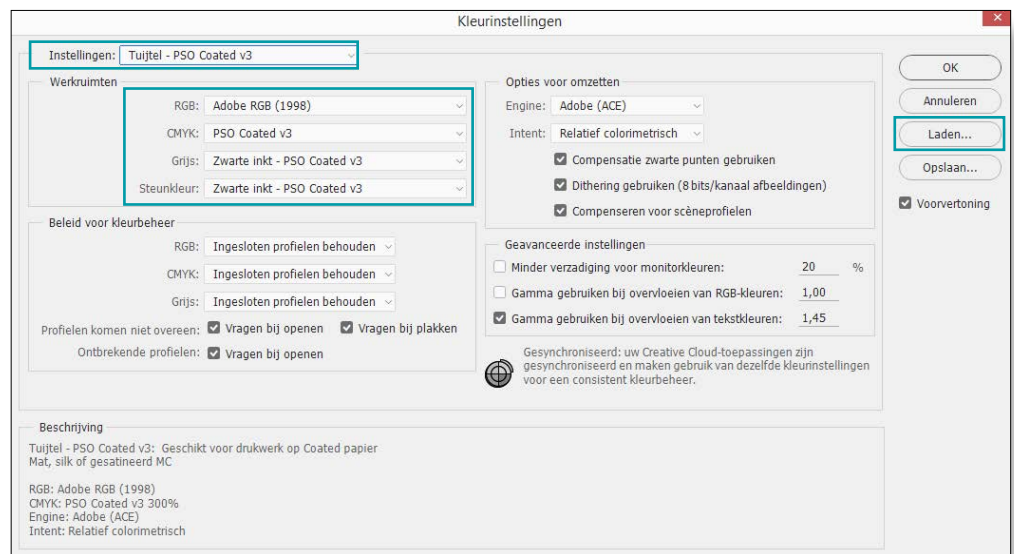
Kleurinstellingen

Instellingen: Tuijtel - PSO Coated v3

Werkruimten

RGB: Adobe RGB (1998)

CMYK: PSO Coated v3

Grijs: Zwarte inkt - PSO Coated v3

Steunkleur: Zwarte inkt - PSO Coated v3

Beleid voor kleurbeheer

RGB: Ingesloten profielen behouden

CMYK: Ingesloten profielen behouden

Grijs: Ingesloten profielen behouden

Profielen komen niet overeen: Vragen bij openen Vragen bij plakken

Ontbrekende profielen: Vragen bij openen

Opties voor omzetten

Engine: Adobe (ACE)

Intent: Relatief colorimetrisch

Compensatie zwarte punten gebruiken

Dithering gebruiken (8 bits/kanaal afbeeldingen)

Compenseren voor scèneprofielen

Geavanceerde instellingen

Minder verzadiging voor monitorkleuren: 20 %

Gamma gebruiken bij overvloeien van RGB-kleuren: 1,00

Gamma gebruiken bij overvloeien van tekstkleuren: 1,45

Gesynchroniseerd: uw Creative Cloud-toepassingen zijn gesynchroniseerd en maken gebruik van dezelfde kleurinstellingen voor een consistent kleurbeheer.

Beschrijving

Tuijtel - PSO Coated v3: Geschikt voor drukwerk op Coated papier Mat, silk of gesatineerd MC

RGB: Adobe RGB (1998)
CMYK: PSO Coated v3 300%
Engine: Adobe (ACE)
Intent: Relatief colorimetrisch

OK

Annuleren

Laden...

Opslaan...

Voorvertoning